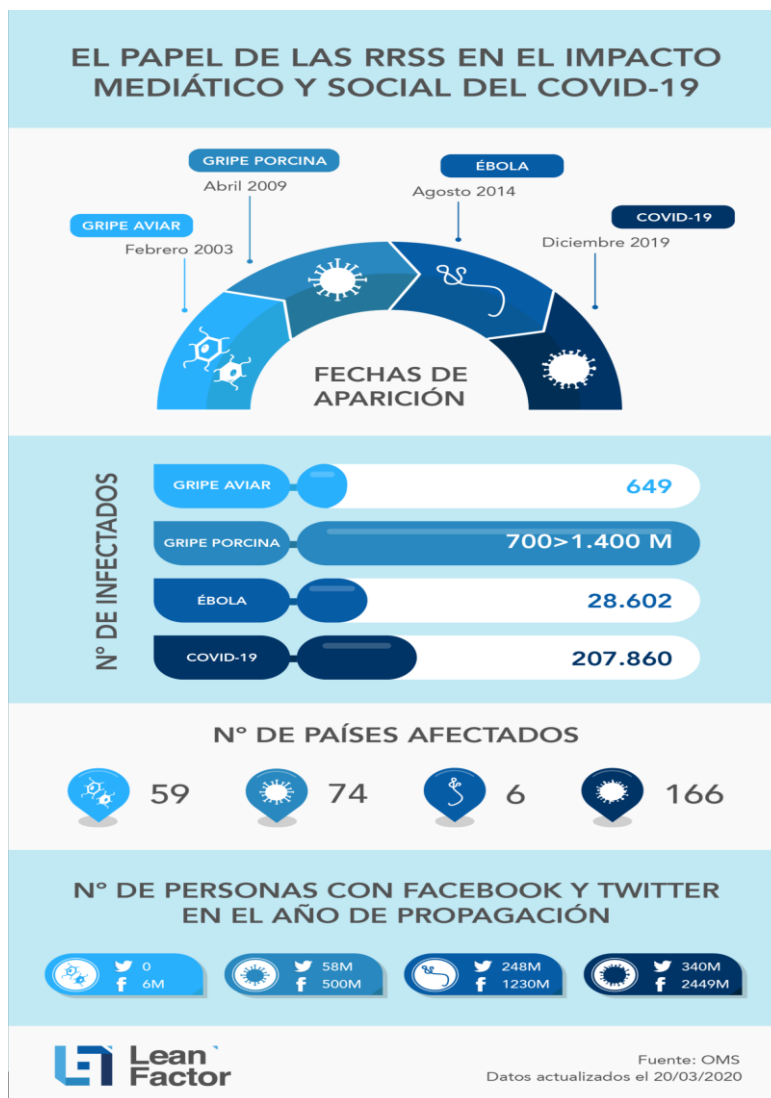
EL PAPEL DE LAS RRSS EN EL IMPACTO MEDIÁTICO Y SOCIAL DEL COVID-19

GRIPE AVIAR
Febrero 2003

GRIPE PORCINA
Abril 2009

ÉBOLA
Agosto 2014

COVID-19
Diciembre 2019

FECHAS DE APARICIÓN

Nº DE INFECTADOS

| | |
|---|---|
| GRIPE AVIAR | 649 |
| GRIPE PORCINA | 700>1.400 M |
| ÉBOLA | 28.602 |
| COVID-19 | 207.860 |

Nº DE PAÍSES AFECTADOS

59 74 6 166

Nº DE PERSONAS CON FACEBOOK Y TWITTER EN EL AÑO DE PROPAGACIÓN

0
6M

58M
500M

248M
1230M

340M
2449M

Lean Factor

Fuente: OMS
Datos actualizados el 20/03/2020